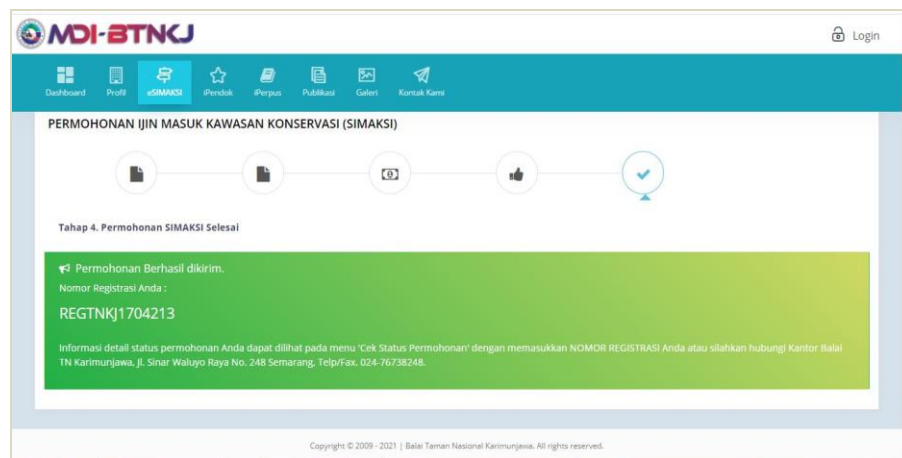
MDI-BTNKJ

Login

Dashboard Profil eSIMAKSI iPendok iPerpus Publikasi Galeri Kontak Kami

PERMOHONAN IJIN MASUK KAWASAN KONSERVASI (SIMAKSI)

Tahap 4. Permohonan SIMAKSI Selesai

Permohonan Berhasil dikirim.

Nomor Registrasi Anda :

REGTNKJ1704213

Informasi detail status permohonan Anda dapat dilihat pada menu 'Cek Status Permohonan' dengan memasukkan NOMOR REGISTRASI Anda atau silahkan hubungi Kantor Balai TN Karimunjawa, Jl. Sinar Waluyo Raya No. 248 Semarang, Telp/Fax. 024-76738248.

Copyright © 2009 - 2021 | Balai Taman Nasional Karimunjawa. All rights reserved.